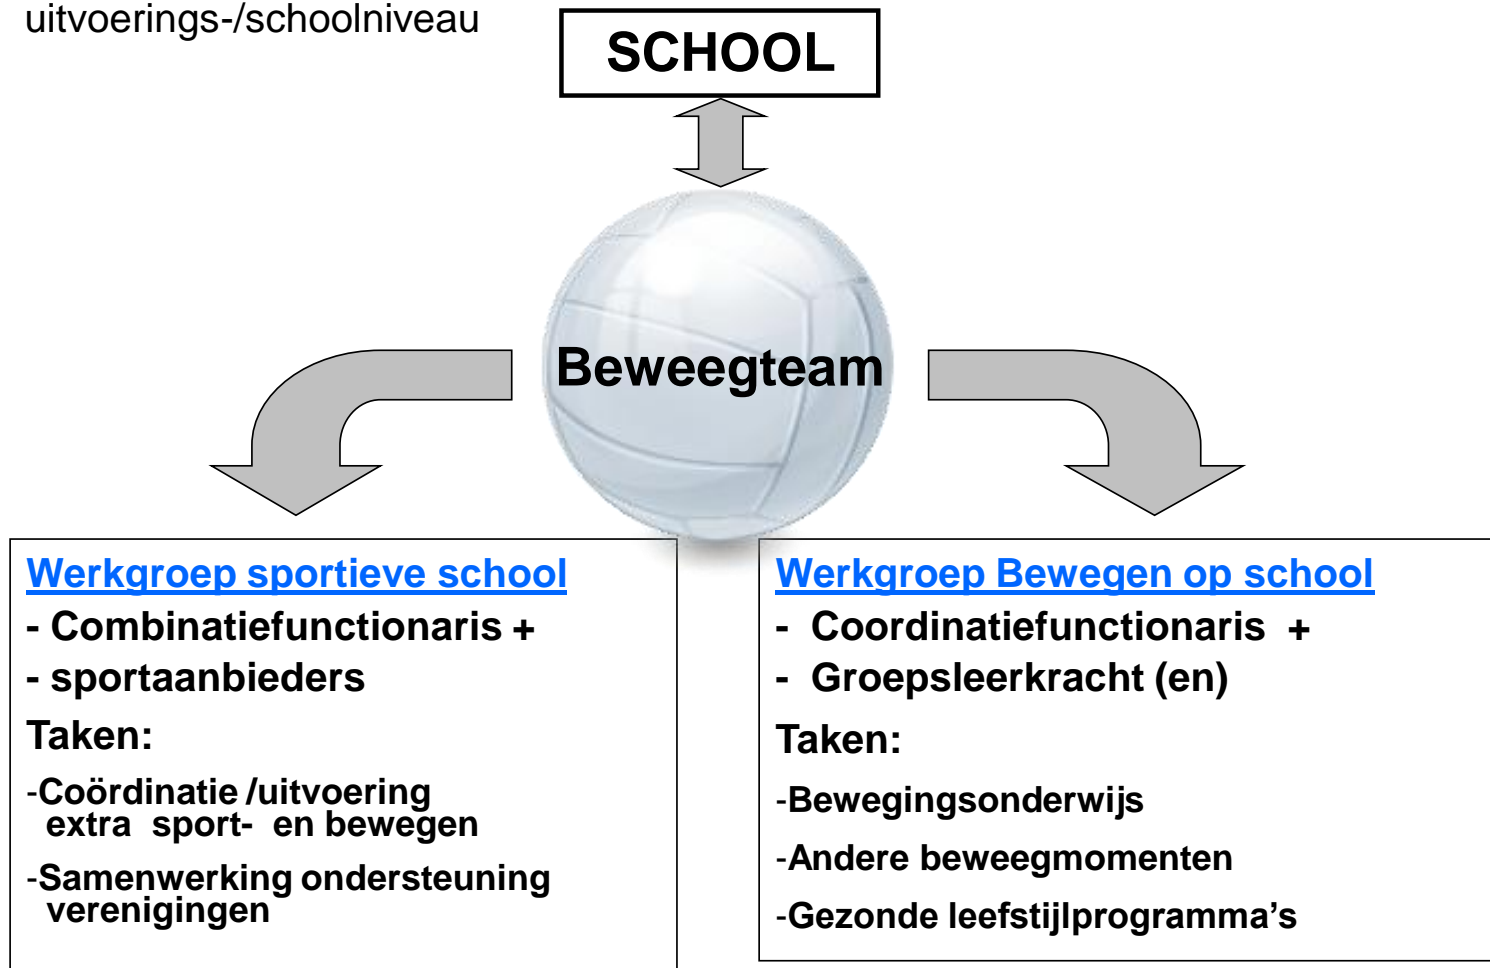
uitvoerings-/schoolniveau

SCHOOL

Beweegteam

Werkgroep sportieve school

- Combinatiefunctionaris +
- sportaanbieders

Taken:

-Coördinatie /uitvoering extra sport- en bewegen

-Samenwerking ondersteuning verenigingen

Werkgroep Bewegen op school

- Coordinatiefunctionaris +
- Groepsleerkracht (en)

Taken:

-Bewegingsonderwijs

-Andere beweegmomenten

-Gezonde leefstijlprogramma's